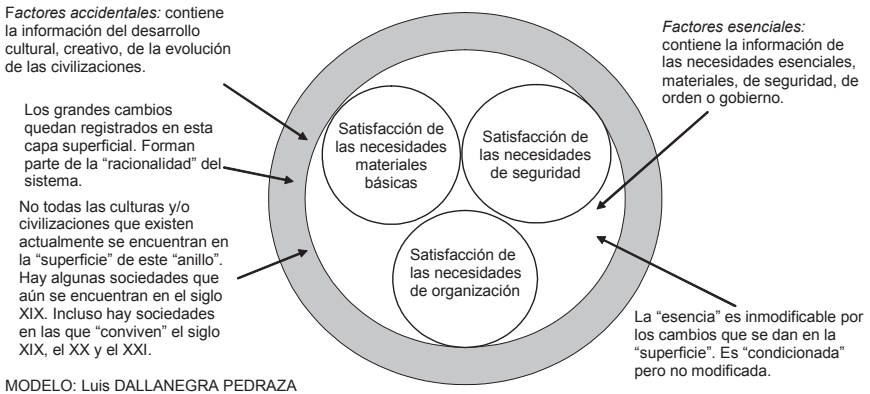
*Factores accidentales:* contiene la información del desarrollo cultural, creativo, de la evolución de las civilizaciones.

Los grandes cambios quedan registrados en esta capa superficial. Forman parte de la "racionalidad" del sistema.

No todas las culturas y/o civilizaciones que existen actualmente se encuentran en la "superficie" de este "anillo". Hay algunas sociedades que aún se encuentran en el siglo XIX. Incluso hay sociedades en las que "conviven" el siglo XIX, el XX y el XXI.

MODELO: Luis DALLANEGRA PEDRAZA

Satisfacción de las necesidades materiales básicas

Satisfacción de las necesidades de seguridad

Satisfacción de las necesidades de organización

*Factores esenciales:* contiene la información de las necesidades esenciales, materiales, de seguridad, de orden o gobierno.

La "esencia" es inmodificable por los cambios que se dan en la "superficie". Es "condicionada" pero no modificada.